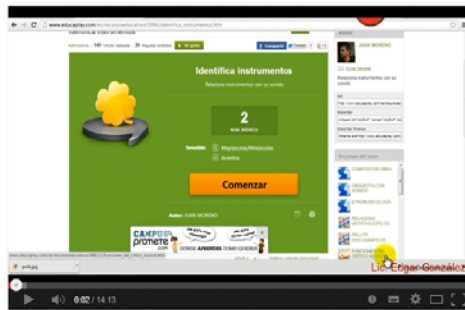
www.educaplay.com/es/recursoseducativos/1996/identifica_instrumentos.htm

Identifica instrumentos

Relaciona instrumentos con su sonido

2

Sonido: Mayúsculas/Minúsculas
Acentos

Comenzar

Autor: JUAN MORENO

CAMPUS prometé.com

DONDE APRENDES COMO QUIERES

JUAN MORENO

Relaciona instrumentos con su sonido

COMPOSITOR ORFF

ORQUESTA CON SONIDO

ETNOMUSICOLOGÍA

RELACIONA MITOLOGÍA

BELLAS DISCOGRAFÍA

Lic. Edgar González

pink.jpg

0:02 / 14:13